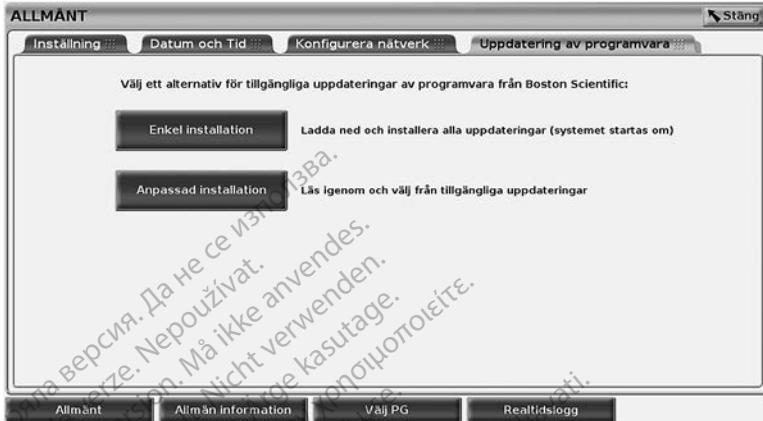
ALLMÄNT

Stäng

Inställning

Datum och Tid

Konfigurera nätverk

Uppdatering av programvara

Välj ett alternativ för tillgängliga uppdateringar av programvara från Boston Scientific:

Enkel installation

Ladda ned och installera alla uppdateringar (systemet startas om)

Anpassad installation

Läs igenom och välj från tillgängliga uppdateringar

Остаряла версия. Да не се използва.
Zastaralá verze. Nepoužívat.
Forældet version. Må ikke anvendes.
Version überholt. Nicht verwenden.
Aegunud versioon. Ärge kasutage.
Παλιά έκδοση. Μην την χρησιμοποιείτε.

Allmänt

Allmän information

Välj PG

Realtidslogg